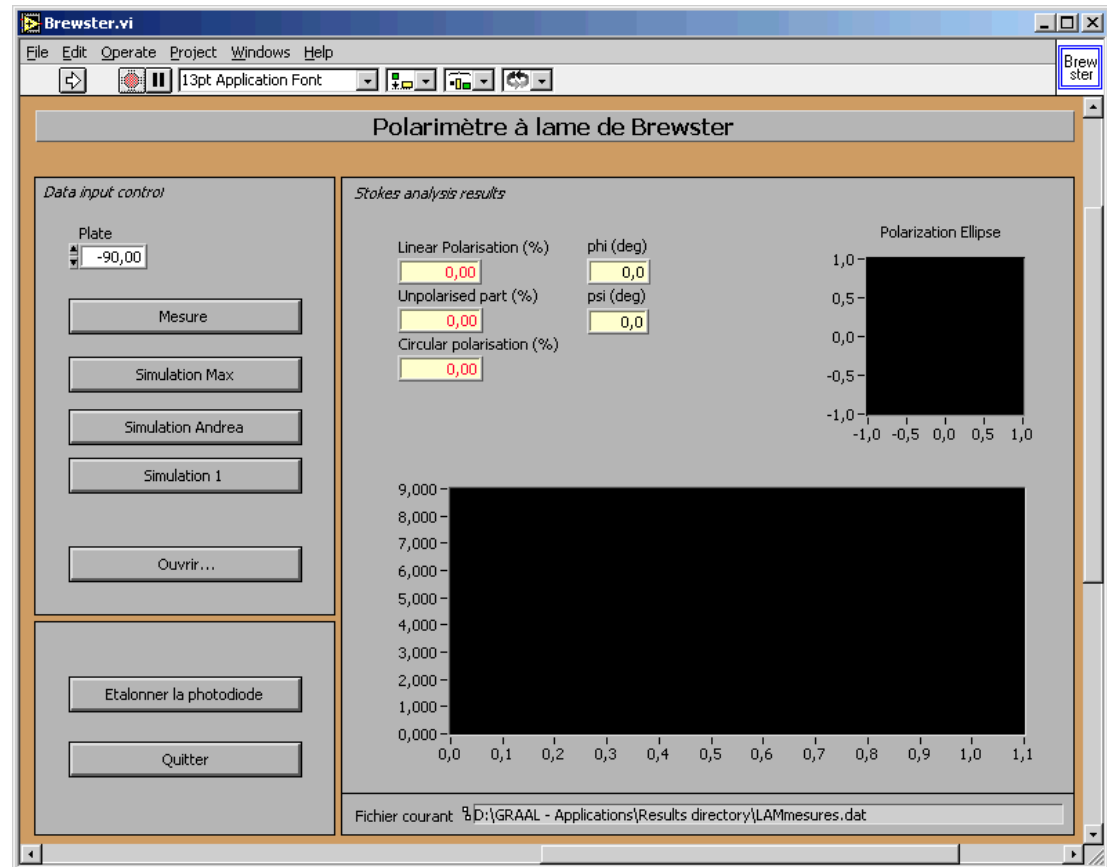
Brewster.vi

File Edit Operate Project Windows Help

13pt Application Font

Brew ster

Polarimètre à lame de Brewster

Data input control

Plate

-90,00

Mesure

Simulation Max

Simulation Andrea

Simulation 1

Ouvrir...

Etalonner la photodiode

Quitter

Stokes analysis results

Linear Polarisation (%)

0,00

Unpolarised part (%)

0,00

Circular polarisation (%)

0,00

phi (deg)

0,0

psi (deg)

0,0

Polarization Ellipse

1,0
0,5
0,0
-0,5
-1,0

-1,0 -0,5 0,0 0,5 1,0

9,000
8,000
7,000
6,000
5,000
4,000
3,000
2,000
1,000
0,000

0,0 0,1 0,2 0,3 0,4 0,5 0,6 0,7 0,8 0,9 1,0 1,1

Fichier courant D:\GRAAL - Applications\Results directory\LAMmesures.dat